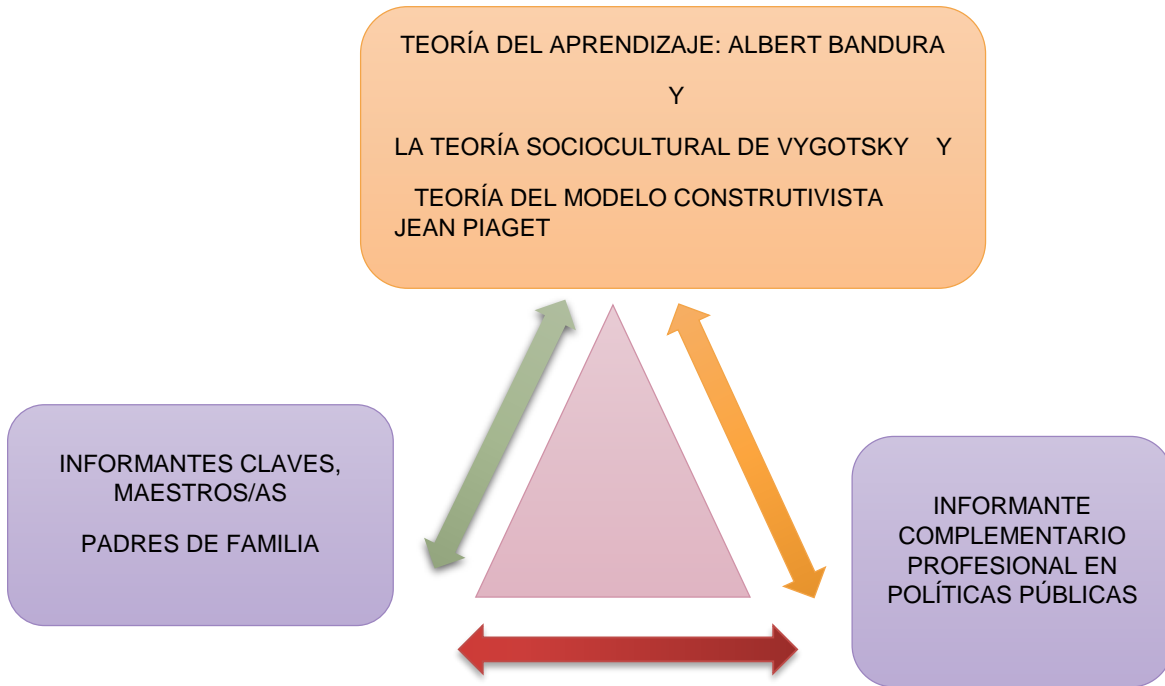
TEORÍA DEL APRENDIZAJE: ALBERT BANDURA

Y

LA TEORÍA SOCIOCULTURAL DE VYGOTSKY Y

TEORÍA DEL MODELO CONSTRUTIVISTA JEAN PIAGET

INFORMANTES CLAVES, MAESTROS/AS

PADRES DE FAMILIA

INFORMANTE COMPLEMENTARIO PROFESIONAL EN POLÍTICAS PÚBLICAS